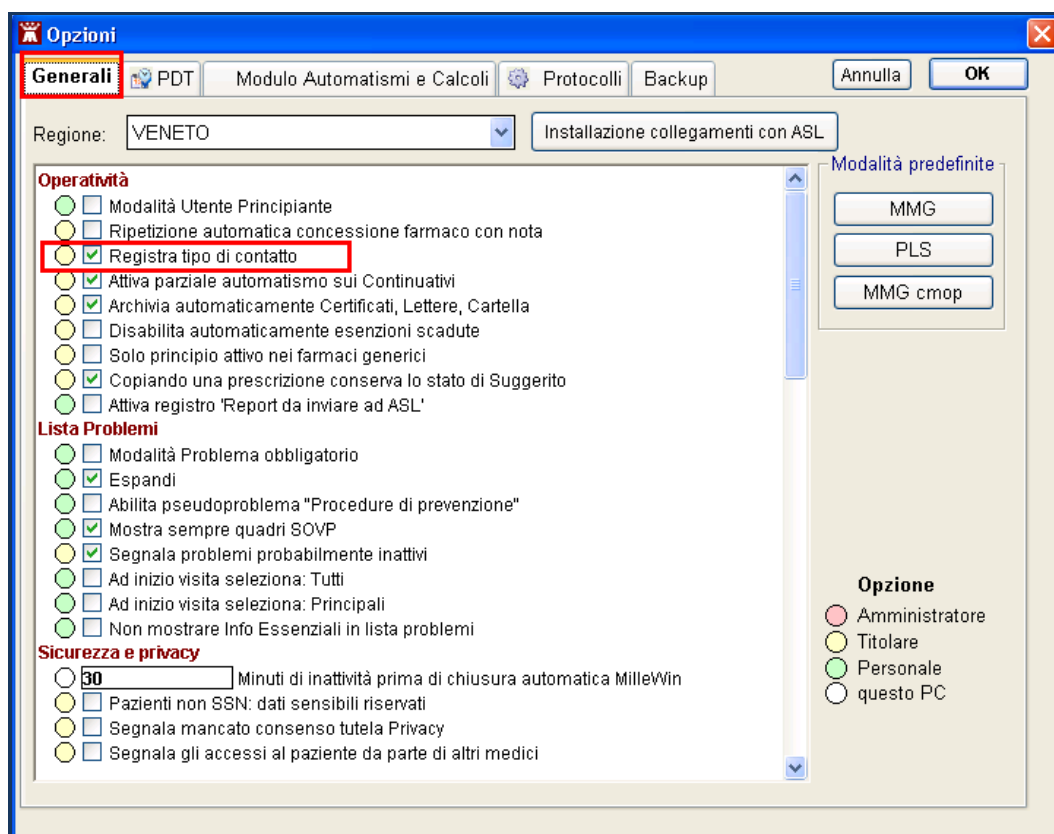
Opzioni

Generali | PDT | Modulo Automatismi e Calcoli | Protocolli | Backup

Annulla | OK

Regione: VENETO

Installazione collegamenti con ASL

Operatività
Modalità Utente Principiante
Ripetizione automatica concessione farmaco con nota
Registra tipo di contatto
Attiva parziale automatismo sui Continuativi
Archivia automaticamente Certificati, Lettere, Cartella
Disabilita automaticamente esenzioni scadute
Solo principio attivo nei farmaci generici
Copiando una prescrizione conserva lo stato di Suggerito
Attiva registro 'Report da inviare ad ASL'

Lista Problemi
Modalità Problema obbligatorio
Espandi
Abilita pseudoproblema "Procedure di prevenzione"
Mostra sempre quadri SOVP
Segnala problemi probabilmente inattivi
Ad inizio visita seleziona: Tutti
Ad inizio visita seleziona: Principali
Non mostrare Info Essenziali in lista problemi

Sicurezza e privacy
30 Minuti di inattività prima di chiusura automatica MilleWin
Pazienti non SSN: dati sensibili riservati
Segnala mancato consenso tutela Privacy
Segnala gli accessi al paziente da parte di altri medici

Modalità predefinite
MMG
PLS
MMG cmop

Opzione
Amministratore
Titolare
Personale
questo PC